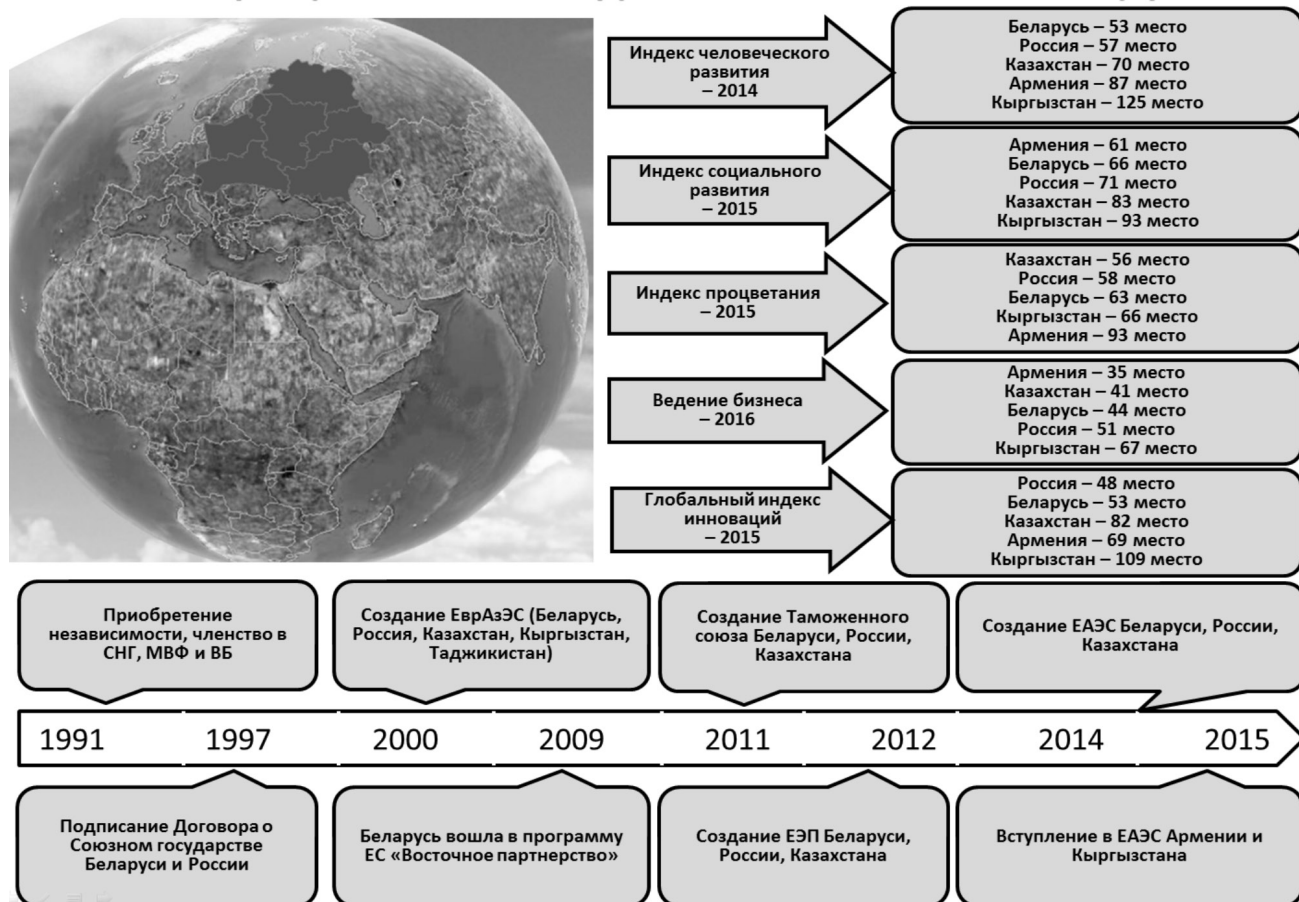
Индекс человеческого развития – 2014

Беларусь – 53 место
Россия – 57 место
Казахстан – 70 место
Армения – 87 место
Кыргызстан – 125 место

Индекс социального развития – 2015

Армения – 61 место
Беларусь – 66 место
Россия – 71 место
Казахстан – 83 место
Кыргызстан – 93 место

Индекс процветания – 2015

Казахстан – 56 место
Россия – 58 место
Беларусь – 63 место
Кыргызстан – 66 место
Армения – 93 место

Ведение бизнеса – 2016

Армения – 35 место
Казахстан – 41 место
Беларусь – 44 место
Россия – 51 место
Кыргызстан – 67 место

Глобальный индекс инноваций – 2015

Россия – 48 место
Беларусь – 53 место
Казахстан – 82 место
Армения – 69 место
Кыргызстан – 109 место

Приобретение независимости, членство в СНГ, МВФ и ВБ

Создание ЕврАзЭС (Беларусь, Россия, Казахстан, Кыргызстан, Таджикистан)

Создание Таможенного союза Беларуси, России, Казахстана

Создание ЕАЭС Беларуси, России, Казахстана

1991 1997 2000 2009 2011 2012 2014 2015

Подписание Договора о Союзном государстве Беларуси и России

Беларусь вошла в программу ЕС «Восточное партнерство»

Создание ЕЭП Беларуси, России, Казахстана

Вступление в ЕАЭС Армении и Кыргызстана